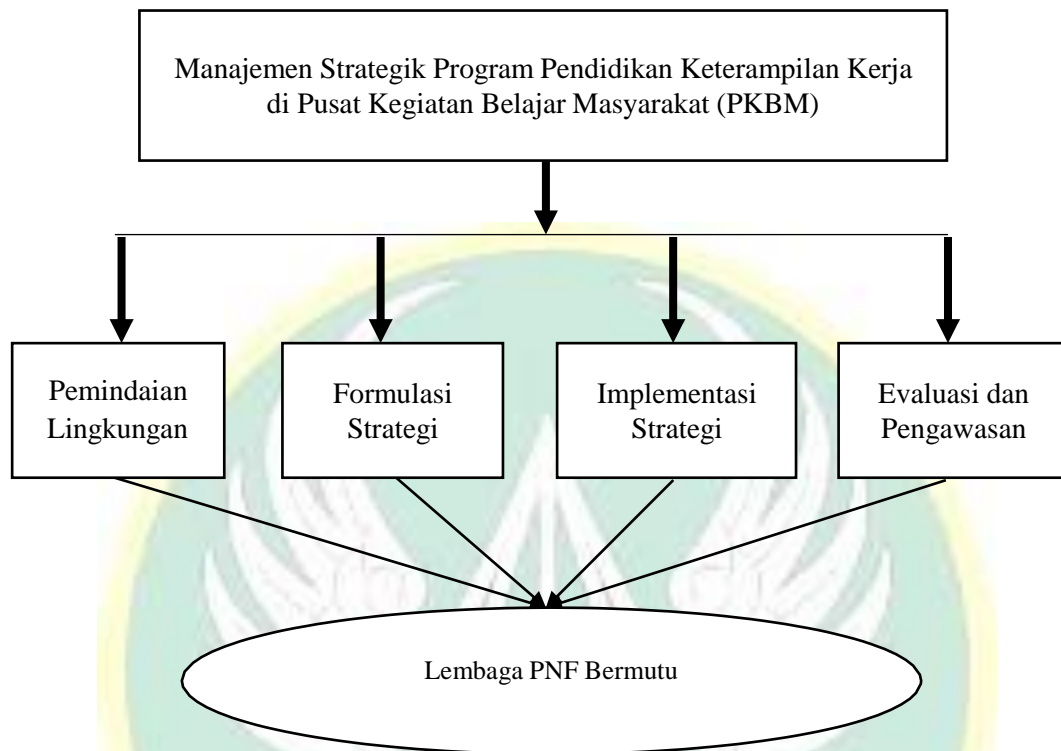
Manajemen Strategik Program Pendidikan Keterampilan Kerja di Pusat Kegiatan Belajar Masyarakat (PKBM)

Pemindaian Lingkungan

Formulasi Strategi

Implementasi Strategi

Evaluasi dan Pengawasan

Lembaga PNF Bermutu